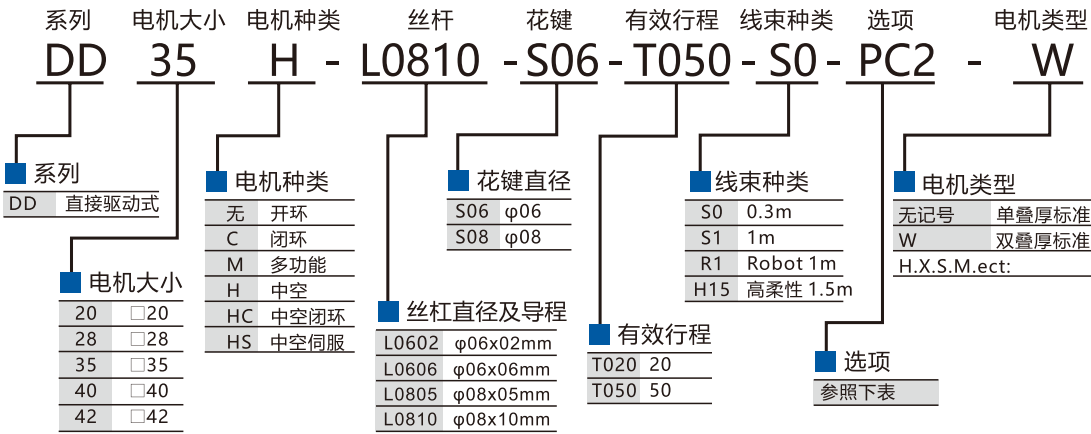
系列 电机大小 电机种类 丝杆 花键 有效行程 线束种类 选项 电机类型

DD 35 H - L0810 - S06 - T050 - S0 - PC2 - W

系列

| DD | 直接驱动式 |
|---|---|

电机大小

| 20 | □20 |
|---|---|
| 28 | □28 |
| 35 | □35 |
| 40 | □40 |
| 42 | □42 |

电机种类

| 无 | 开环 |
|---|---|
| C | 闭环 |
| M | 多功能 |
| H | 中空 |
| HC | 中空闭环 |
| HS | 中空伺服 |

丝杠直径及导程

| L0602 | φ06x02mm |
|---|---|
| L0606 | φ06x06mm |
| L0805 | φ08x05mm |
| L0810 | φ08x10mm |

花键直径

| S06 | φ06 |
|---|---|
| S08 | φ08 |

有效行程

| T020 | 20 |
|---|---|
| T050 | 50 |

线束种类

| S0 | 0.3m |
|---|---|
| S1 | 1m |
| R1 | Robot 1m |
| H15 | 高柔性 1.5m |

选项

参照下表

电机类型

| 无记号 | 单叠厚标准 |
|---|---|
| W | 双叠厚标准 |

H.X.S.M.ect: